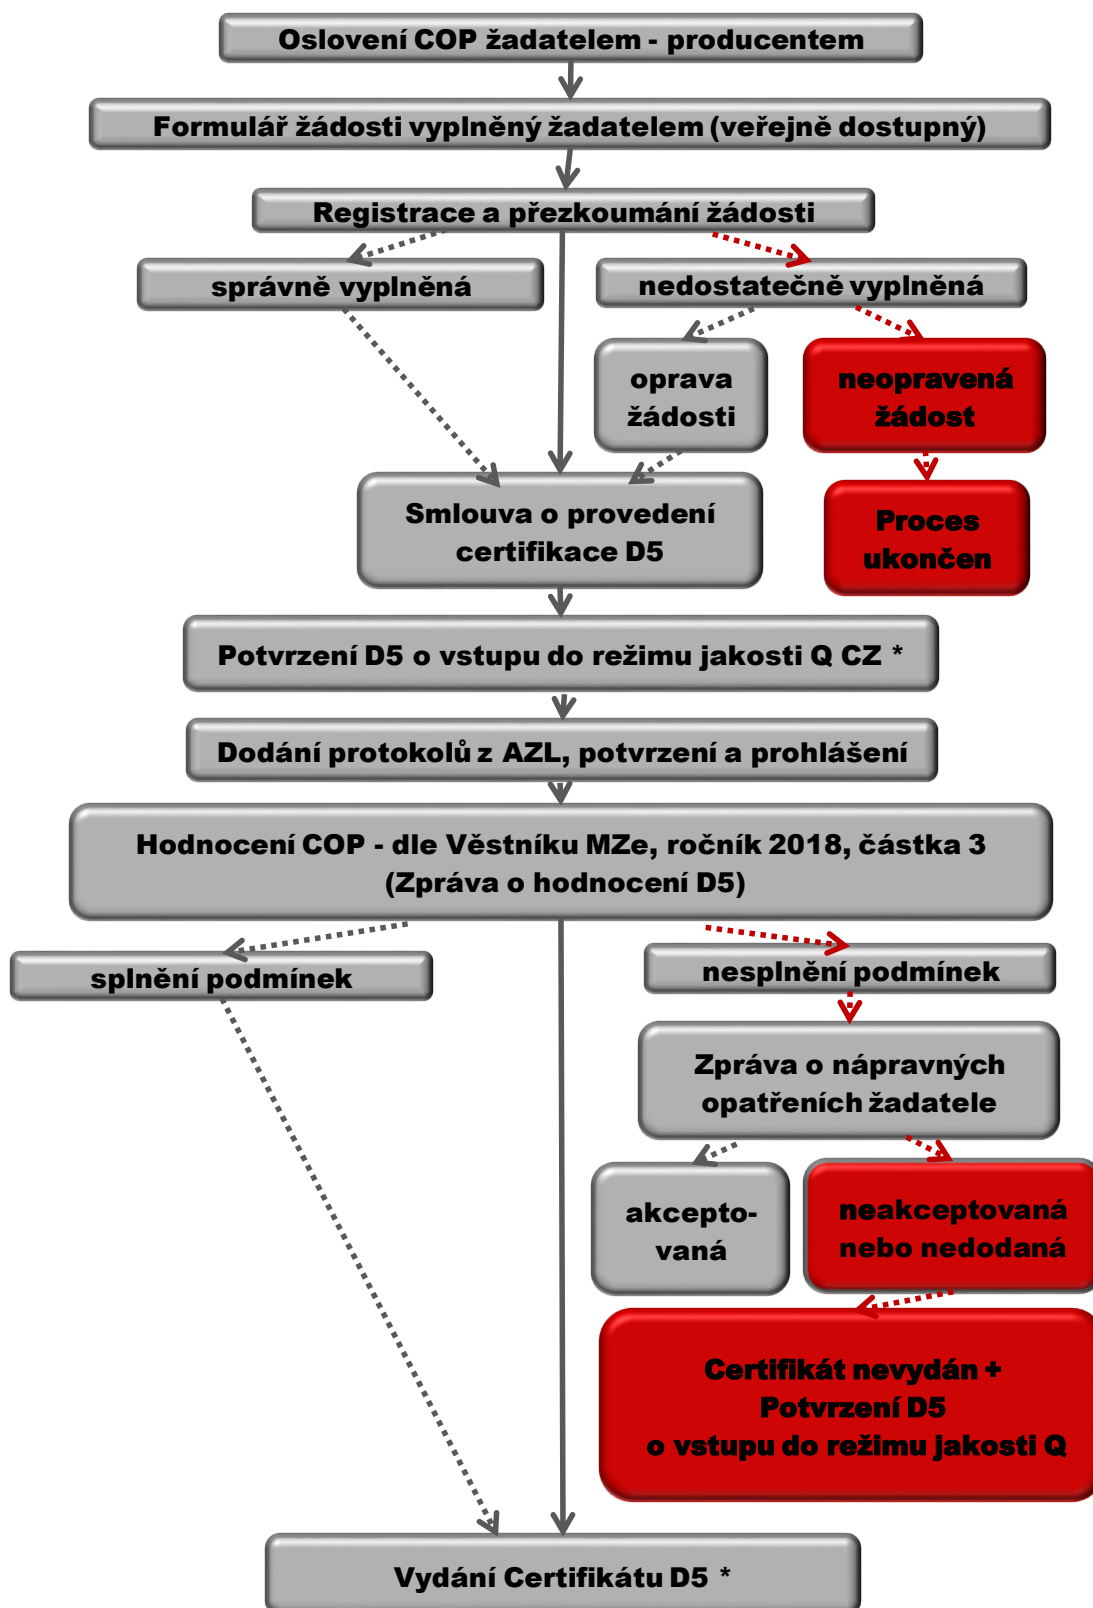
Oslovení COP žadatelem - producentem

Formulář žádosti vyplněný žadatelem (veřejně dostupný)

Registrace a přezkoumání žádosti

správně vyplněná

nedostatečně vyplněná

oprava žádosti

neopravená žádost

Smlouva o provedení certifikace D5

Proces ukončen

Potvrzení D5 o vstupu do režimu jakosti Q CZ *

Dodání protokolů z AZL, potvrzení a prohlášení

Hodnocení COP - dle Věstníku MZe, ročník 2018, částka 3 (Zpráva o hodnocení D5)

splnění podmínek

nesplnění podmínek

Zpráva o nápravných opatřeních žadatele

akcepto- vaná

neakceptovaná nebo nedodaná

Certifikát nevydán + Potvrzení D5 o vstupu do režimu jakosti Q

Vydání Certifikátu D5 *